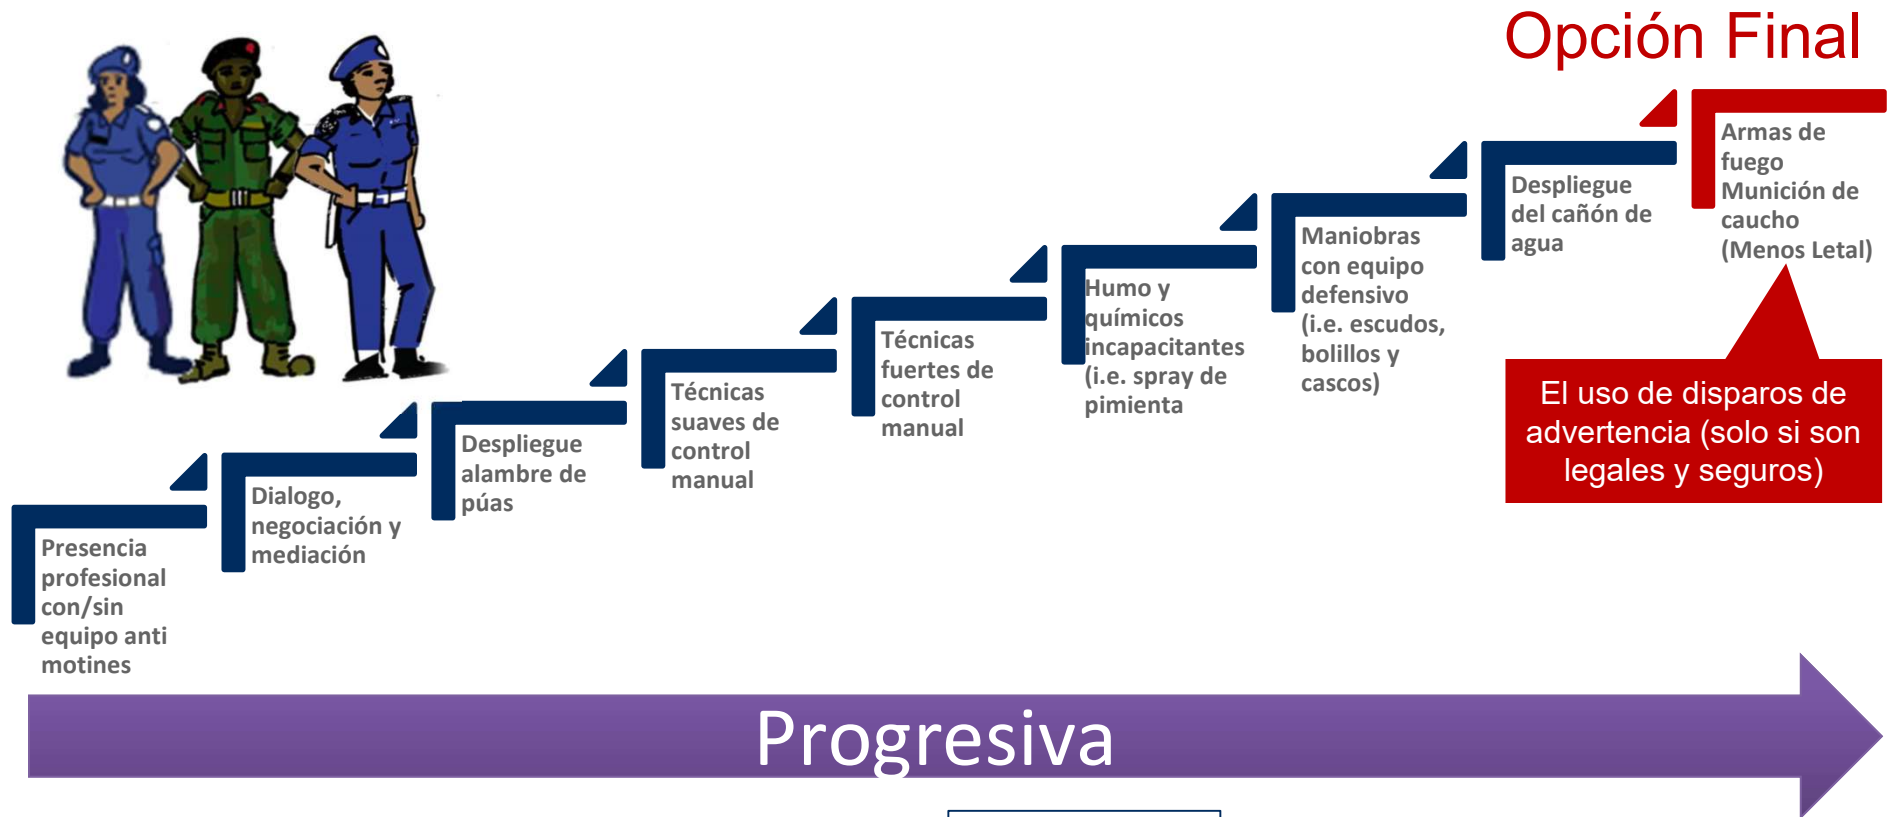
Opción Final

Presencia profesional con/sin equipo anti motines

Dialogo, negociación y mediación

Despliegue alambre de púas

Técnicas suaves de control manual

Técnicas fuertes de control manual

Humo y químicos incapacitantes (i.e. spray de pimienta

Maniobras con equipo defensivo (i.e. escudos, bolillos y cascos)

Despliegue del cañón de agua

Armas de fuego
Munición de caucho (Menos Letal)

El uso de disparos de advertencia (solo si son legales y seguros)

Progresiva